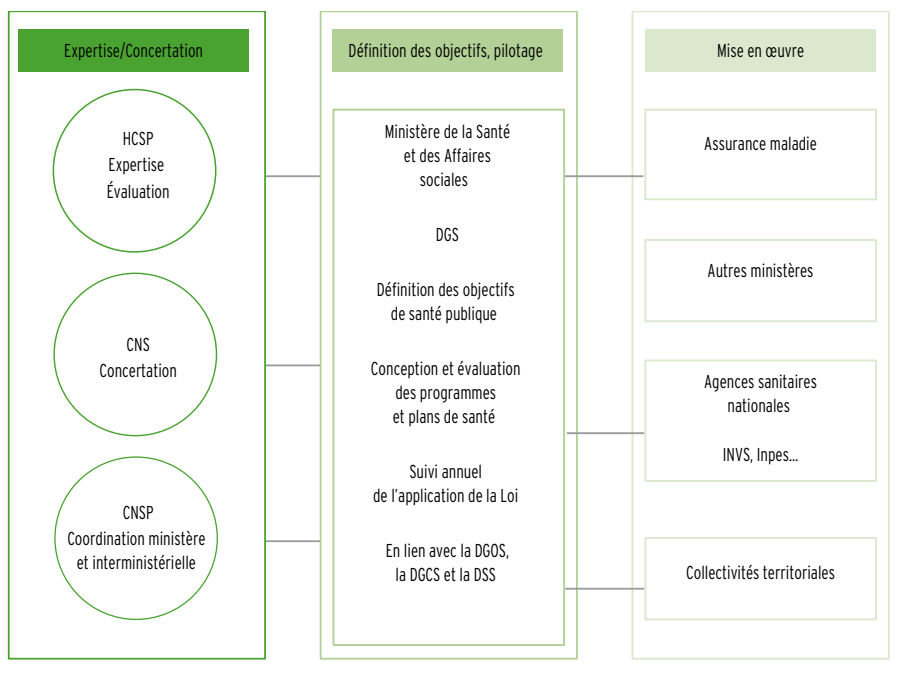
Expertise/Concertation

HCSP
Expertise
Évaluation

CNS
Concertation

CNSP
Coordination ministère et interministérielle

Définition des objectifs, pilotage

Ministère de la Santé et des Affaires sociales

DGS

Définition des objectifs de santé publique

Conception et évaluation des programmes et plans de santé

Suivi annuel de l'application de la Loi

En lien avec la DGOS, la DGCS et la DSS

Mise en œuvre

Assurance maladie

Autres ministères

Agences sanitaires nationales

INVS, Inpes...

Collectivités territoriales